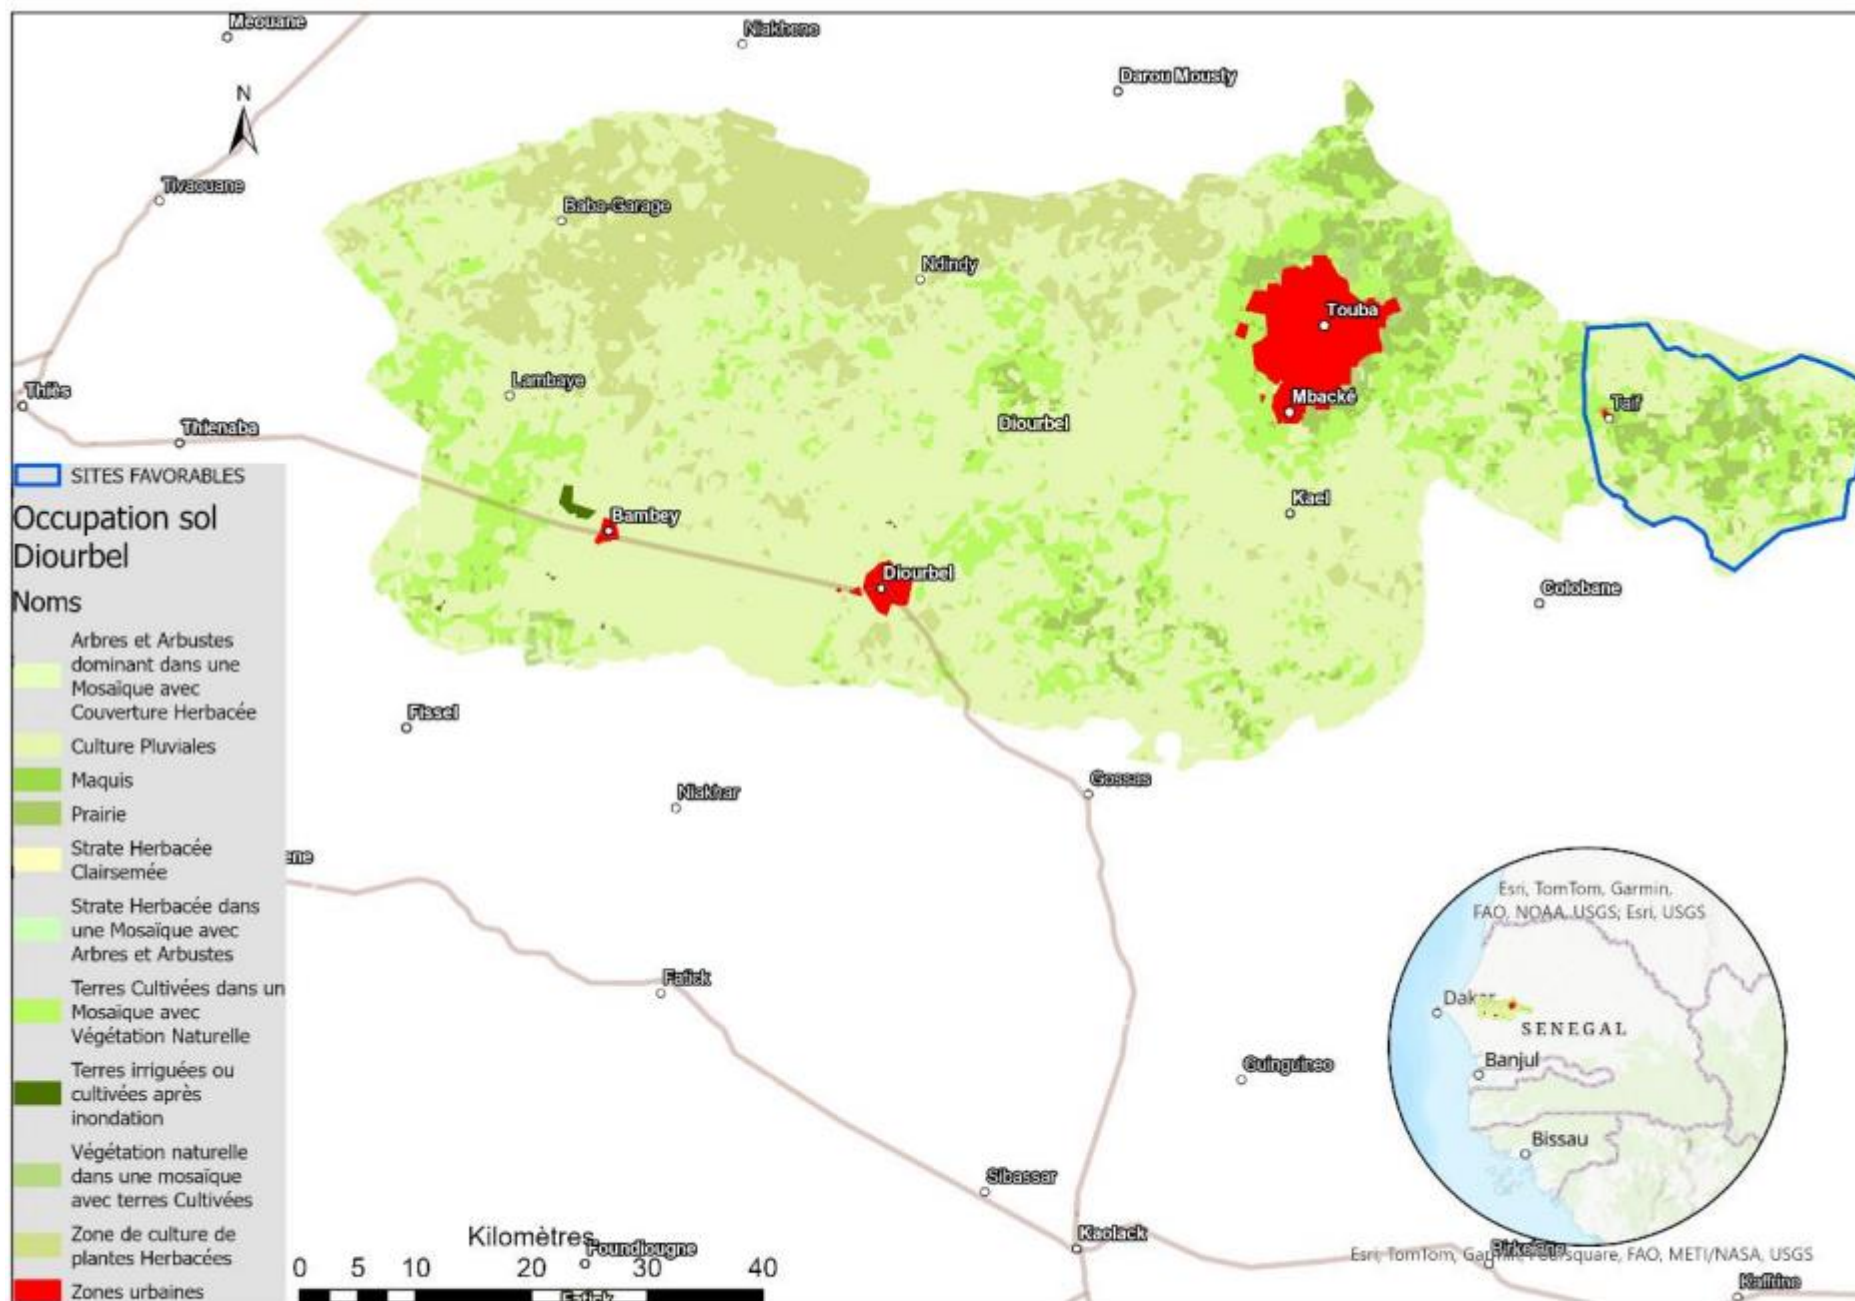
Meouane
Niakhene
Darou Mousty
N
Tivaouane
Baba-Garage
Ndindy
Touba
Thiès
Lambaye
Mbacké
Taif
Thienaba
Diourbel
SITES FAVORABLES
Occupation sol Diourbel
Noms
Arbres et Arbustes dominant dans une Mosaïque avec Couverture Herbacée
Culture Pluviales
Maquis
Prairie
Strate Herbacée Clairsemée
Strate Herbacée dans une Mosaïque avec Arbres et Arbustes
Terres Cultivées dans un Mosaïque avec Végétation Naturelle
Terres irriguées ou cultivées après inondation
Végétation naturelle dans une mosaïque avec terres Cultivées
Zone de culture de plantes Herbacées
Zones urbaines
Bambey
Kael
Diourbel
Colobane
Fissel
Niakhar
Gossas
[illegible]ene
Esri, TomTom, Garmin, FAO, NOAA, USGS; Esri, USGS
Dakar
SENEGAL
Banjul
Bissau
Fatick
Guinguineo
Sibassar
Kaolack
Kilomètres
Foundiougne
0 5 10 20 30 40
Fatick
Esri, TomTom, Garmin, Foursquare, FAO, METI/NASA, USGS
Kaffrine